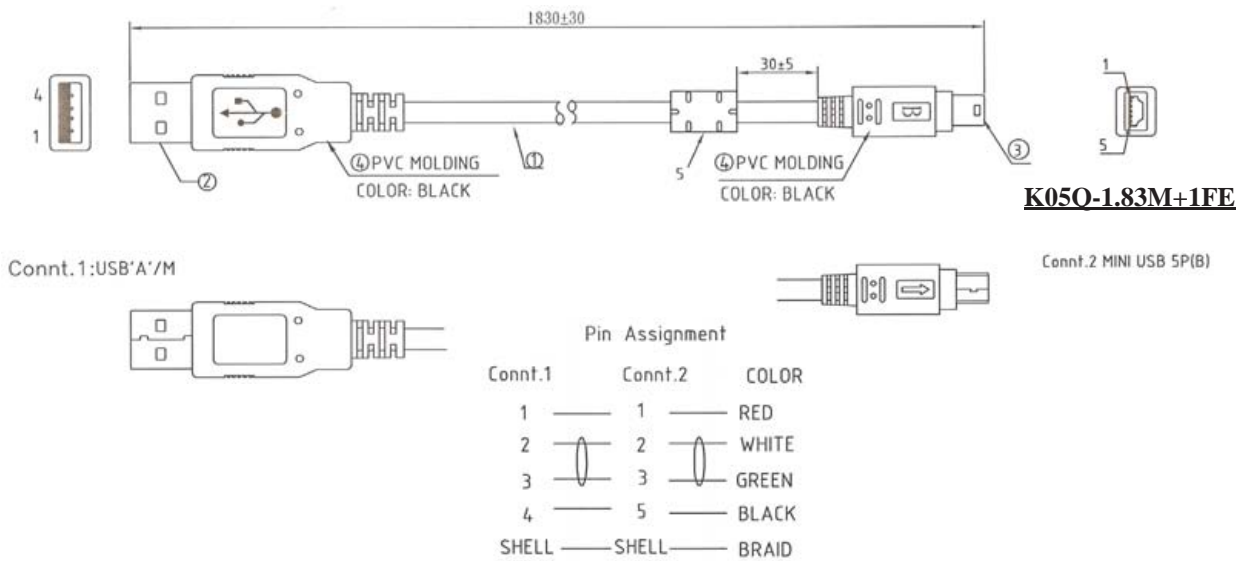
1830±30

30±5

4

1

②

④PVC MOLDING

COLOR: BLACK

①

5

④PVC MOLDING

COLOR: BLACK

③

1

5

K05Q-1.83M+1FE

Connt.1:USB'A'/M

Connt.2 MINI USB 5P(B)

Pin Assignment

| Connt.1 | Connt.2 | COLOR |
|---|---|---|
| 1 | 1 | RED |
| 2 | 2 | WHITE |
| 3 | 3 | GREEN |
| 4 | 5 | BLACK |
| SHELL | SHELL | BRAID |